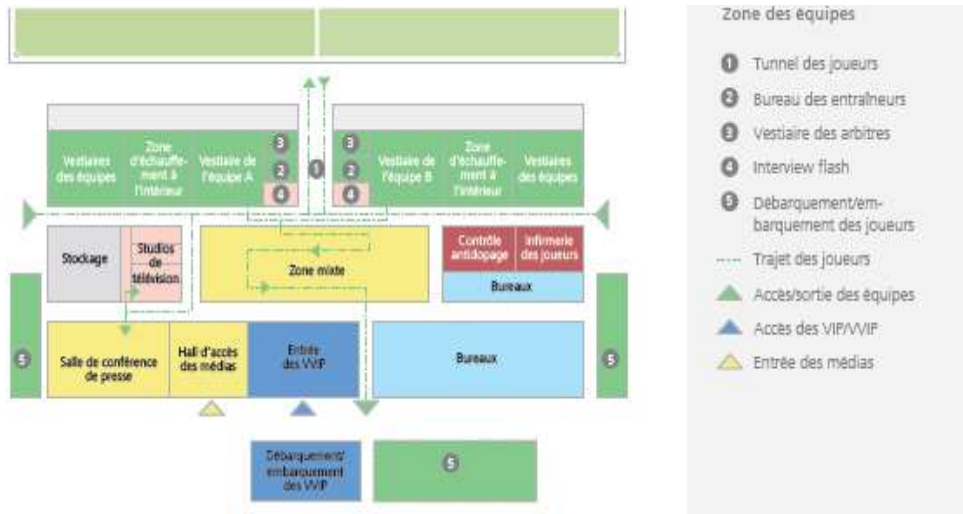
Vestiaires des équipes

Zone d'échauffement à l'intérieur

Vestiaire de l'équipe A

3

2

4

1

3

2

4

Vestiaire de l'équipe B

Zone d'échauffement à l'intérieur

Vestiaires des équipes

Stockage

Studios de télévision

Zone mixte

Contrôle antidopage

Infirmerie des joueurs

Bureaux

5

Salle de conférence de presse

Hall d'accès des médias

Entrée des VVIP

Bureaux

5

Débarquement/embarquement des VVIP

5

Zone des équipes

1 Tunnel des joueurs

2 Bureau des entraîneurs

3 Vestiaire des arbitres

4 Interview flash

5 Débarquement/embarquement des joueurs

Trajet des joueurs

Accès/sortie des équipes

Accès des VIP/VVIP

Entrée des médias